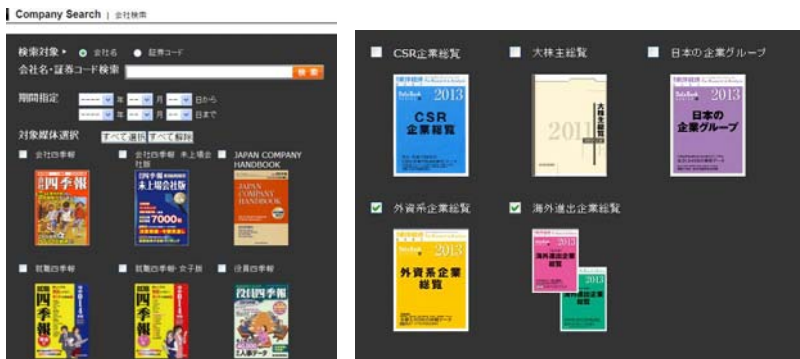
Company Search | 会社検索

検索対象 ● 会社名 ● 証券コード

会社名・証券コード検索 検索

期間指定 ---- 年 -- 月 -- 日から

---- 年 -- 月 -- 日まで

対象媒体選択 すべて選択 すべて解除

会社四季報

会社四季報 未上場会社版

JAPAN COMPANY HANDBOOK

四季報

会社四季報 未上場会社版

7000社

JAPAN COMPANY HANDBOOK

就職四季報

就職四季報 女子版

役員四季報

四季報

四季報

役員四季報

CSR企業総覧

大株主総覧

日本の企業グループ

2013

CSR 企業総覧

2011

大株主総覧

2013

日本の企業グループ

外資系企業総覧

海外進出企業総覧

2013

外資系企業総覧

2013

海外進出企業総覧

海外進出企業総覧